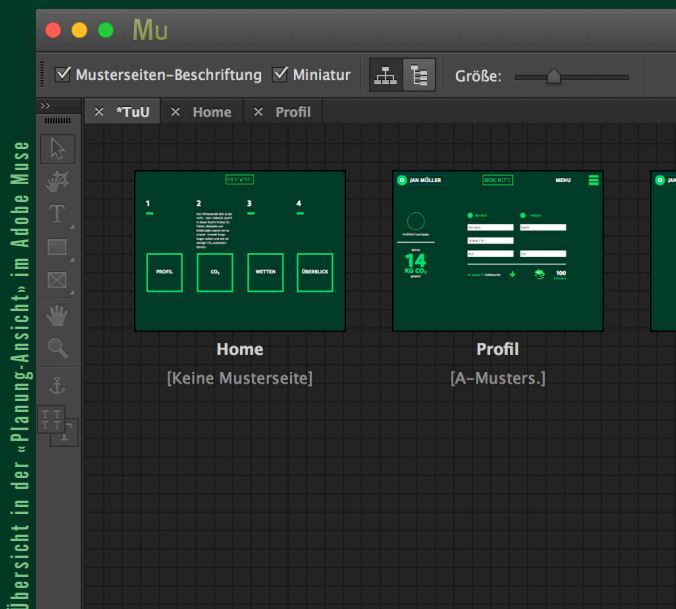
Übersicht in der «Planung-Ansicht» im Adobe Muse

Mu

Musterseiten-Beschriftung Miniatur Größe:

*TuU Home Profil

1 2 3 4

PROFIL $CO_2$ WETTEN ÜBERBLICK

Home
[Keine Musterseite]

JAN MÜLLER MENU

14
KG $CO_2$

100

Profil
[A-Musters.]